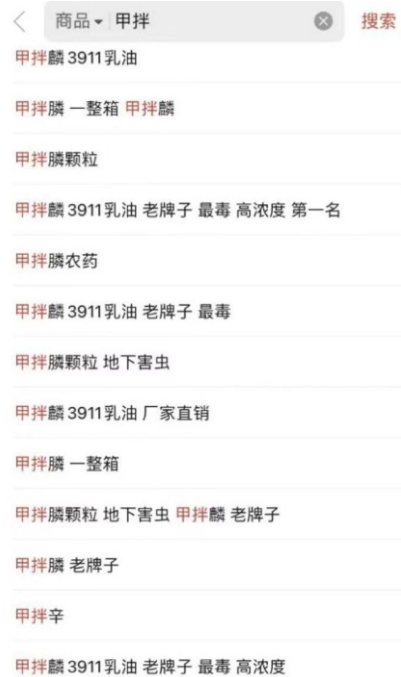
商品 ▾ 甲拌

搜索

甲拌麟 3911乳油

甲拌膦 一整箱 甲拌麟

甲拌膦颗粒

甲拌麟 3911乳油 老牌子 最毒 高浓度 第一名

甲拌膦农药

甲拌麟 3911乳油 老牌子 最毒

甲拌膦颗粒 地下害虫

甲拌麟 3911乳油 厂家直销

甲拌膦 一整箱

甲拌膦颗粒 地下害虫 甲拌麟 老牌子

甲拌膦 老牌子

甲拌辛

甲拌麟 3911乳油 老牌子 最毒 高浓度